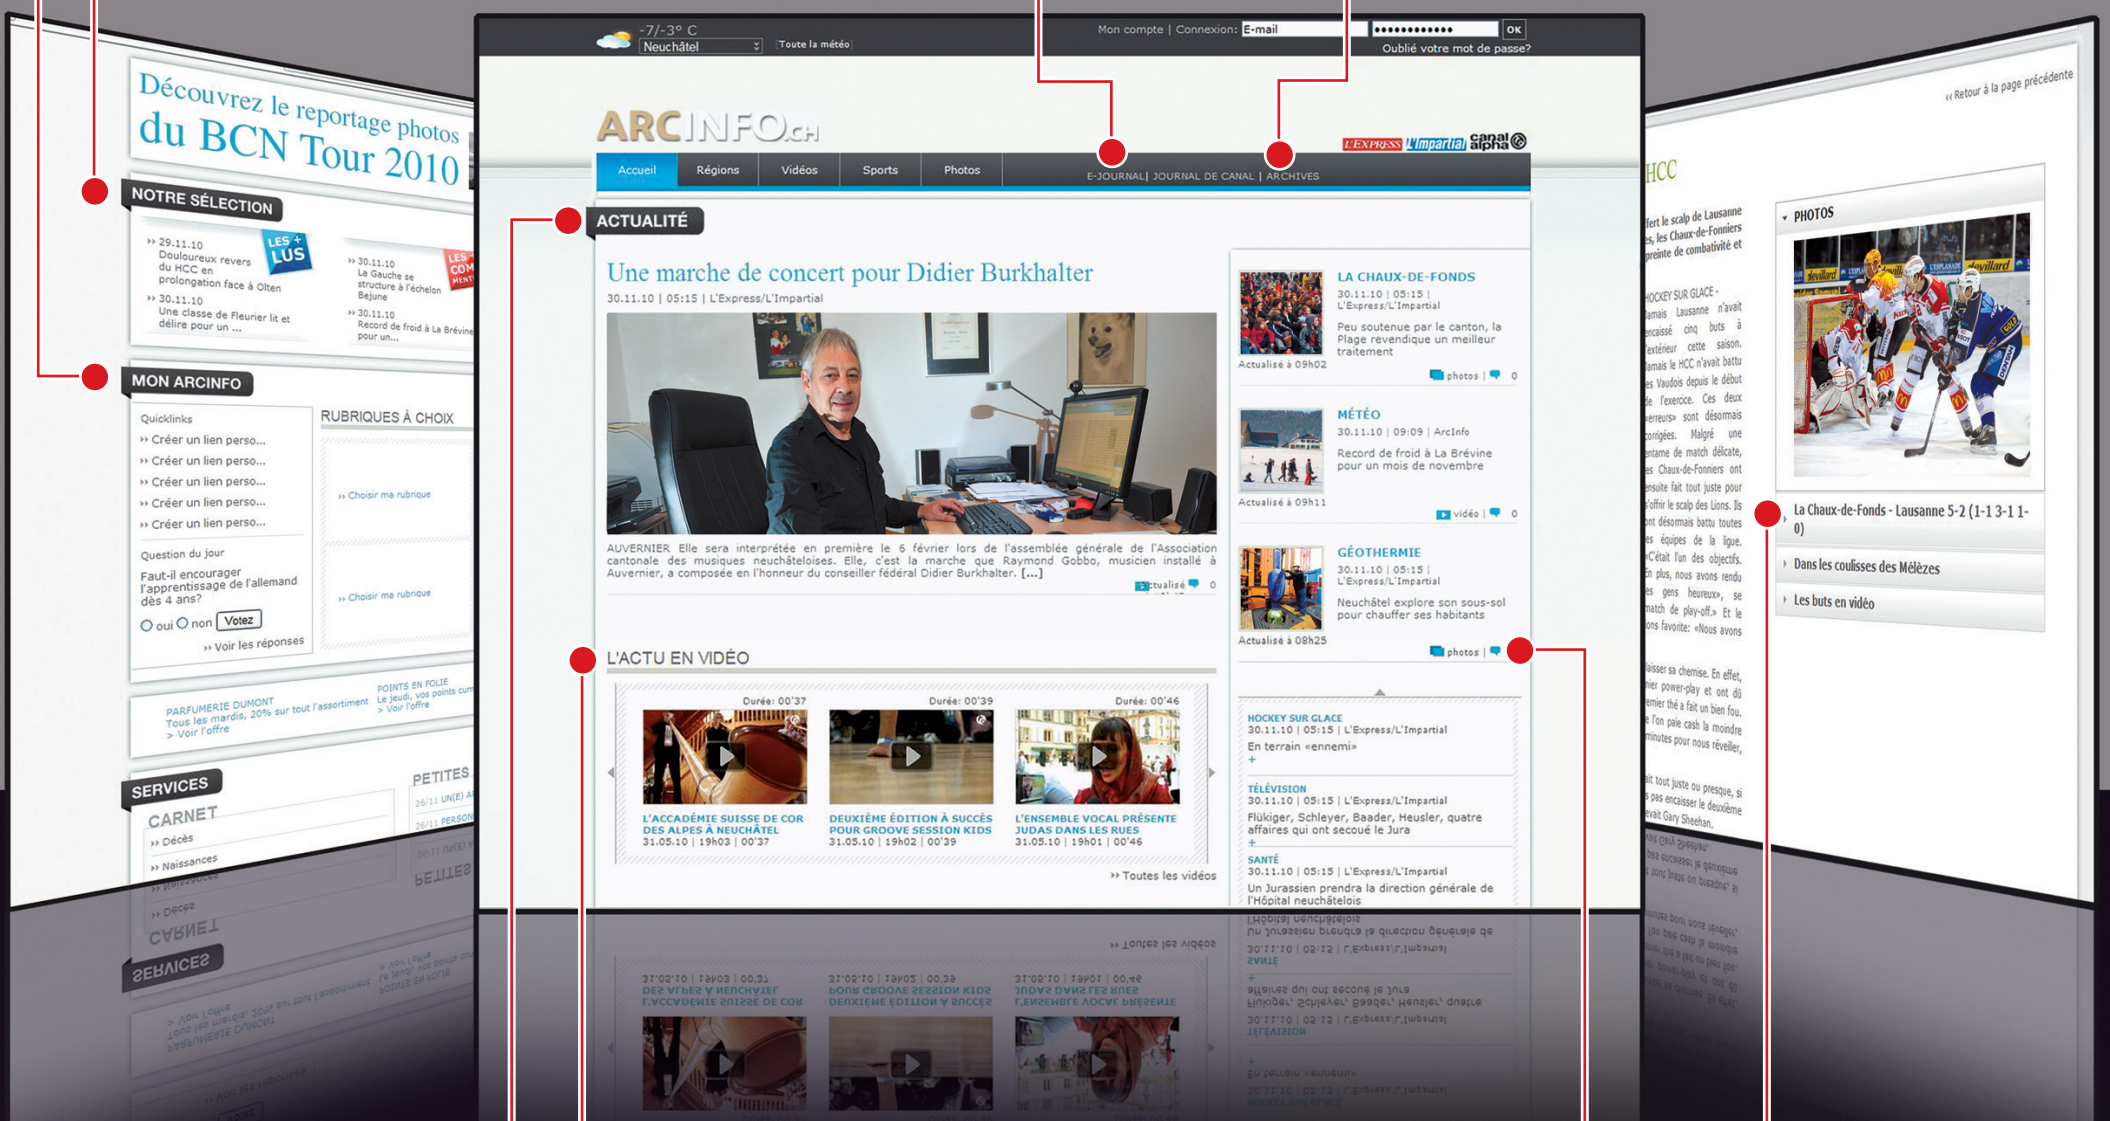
Découvrez le reportage photos du BCN Tour 2010

NOTRE SÉLECTION

LES + LUS

29.11.10
Douloureux revers du HCC en prolongation face à Olten

30.11.10
Une classe de Fleurier lit et délire pour un ...

LES + COMMENTÉS

30.11.10
La Gauche se structure à l'échelon Bejune

30.11.10
Record de froid à La Brévine pour un...

MON ARCINFO

Quicklinks
Créer un lien perso...
Créer un lien perso...
Créer un lien perso...
Créer un lien perso...
Créer un lien perso...

Question du jour
Faut-il encourager l'apprentissage de l'allemand dès 4 ans?
oui non Votez
Voir les réponses

RUBRIQUES À CHOIX
Choisir ma rubrique
Choisir ma rubrique

PARFUMERIE DUMONT
Tous les mardis, 20% sur tout l'assortiment
> Voir l'offre

POINTS EN FOLIE
Le jeudi, vos points cu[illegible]
> Voir l'offre

SERVICES
CARNET
Décès
Naissances

PETITES
26/11 UN(E) A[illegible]
26/11 PERSON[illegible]

-7/-3° C
Neuchâtel
Toute la météo

Mon compte | Connexion: E-mail ●●●●●●●●●●●● OK
Oublié votre mot de passe?

ARCINFO.ch

L'EXPRESS L'Impartial canal alpha

Accueil Régions Vidéos Sports Photos
E-JOURNAL | JOURNAL DE CANAL | ARCHIVES

ACTUALITÉ

Une marche de concert pour Didier Burkhalter
30.11.10 | 05:15 | L'Express/L'Impartial

AUVERNIER Elle sera interprétée en première le 6 février lors de l'assemblée générale de l'Association cantonale des musiques neuchâteloises. Elle, c'est la marche que Raymond Gobbo, musicien installé à Auvernier, a composée en l'honneur du conseiller fédéral Didier Burkhalter. [...]
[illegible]ctualisé 0

LA CHAUX-DE-FONDS
30.11.10 | 05:15 |
L'Express/L'Impartial
Peu soutenue par le canton, la Plage revendique un meilleur traitement
Actualisé à 09h02
photos | 0

MÉTÉO
30.11.10 | 09:09 | ArcInfo
Record de froid à La Brévine pour un mois de novembre
Actualisé à 09h11
vidéo | 0

GÉOTHERMIE
30.11.10 | 05:15 |
L'Express/L'Impartial
Neuchâtel explore son sous-sol pour chauffer ses habitants
Actualisé à 08h25
photos |

L'ACTU EN VIDÉO

Durée: 00'37
L'ACADÉMIE SUISSE DE COR DES ALPES À NEUCHÂTEL
31.05.10 | 19h03 | 00'37

Durée: 00'39
DEUXIÈME ÉDITION À SUCCÈS POUR GROOVE SESSION KIDS
31.05.10 | 19h02 | 00'39

Durée: 00'46
L'ENSEMBLE VOCAL PRÉSENTE JUDAS DANS LES RUES
31.05.10 | 19h01 | 00'46

Toutes les vidéos

HOCKEY SUR GLACE
30.11.10 | 05:15 | L'Express/L'Impartial
En terrain «ennemi»

TÉLÉVISION
30.11.10 | 05:15 | L'Express/L'Impartial
Flükiger, Schleyer, Baader, Heusler, quatre affaires qui ont secoué le Jura

SANTÉ
30.11.10 | 05:15 | L'Express/L'Impartial
Un Jurassien prendra la direction générale de l'Hôpital neuchâtelois

Retour à la page précédente

HCC

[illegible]ert le scalp de Lausanne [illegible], les Chaux-de-Fonniers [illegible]preinte de combativité et

HOCKEY SUR GLACE - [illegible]amais Lausanne n'avait encaissé cinq buts à l'extérieur cette saison. Jamais le HCC n'avait battu les Vaudois depuis le début de l'exercice. Ces deux «erreurs» sont désormais corrigées. Malgré une entame de match délicate, les Chaux-de-Fonniers ont ensuite fait tout juste pour s'offrir le scalp des Lions. Ils sont désormais battu toutes les équipes de la ligue. «C'était l'un des objectifs. En plus, nous avons rendu les gens heureux», se match de play-off.» Et le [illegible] favorite: «Nous avons

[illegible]aisser sa chemise. En effet, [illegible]ier power-play et ont dû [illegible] thé a fait un bien fou. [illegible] l'on paie cash la moindre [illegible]minutes pour nous réveiller,

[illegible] tout juste ou presque, si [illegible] pas encaisser le deuxième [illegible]vait Gary Sheehan.

PHOTOS

La Chaux-de-Fonds - Lausanne 5-2 (1-1 3-1 1-0)
Dans les coulisses des Mélèzes
Les buts en vidéo